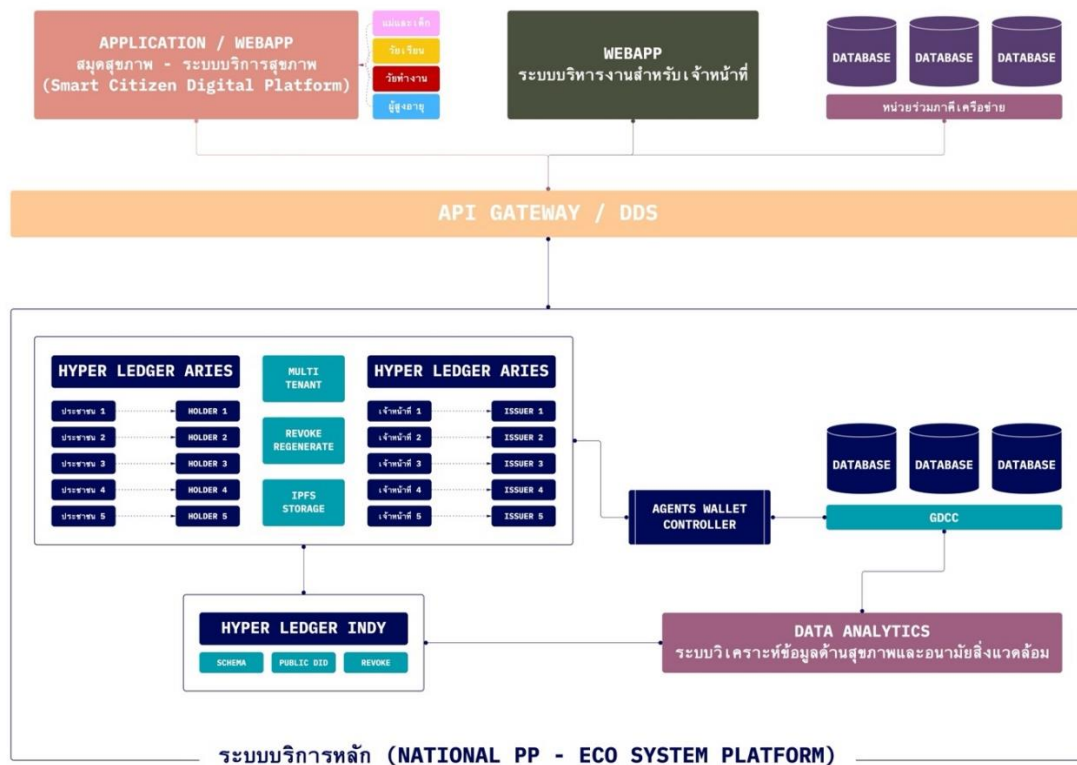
APPLICATION / WEBAPP
สมุดสุขภาพ - ระบบบริการสุขภาพ
(Smart Citizen Digital Platform)

แม่และเด็ก
วัยเรียน
วัยทำงาน
ผู้สูงอายุ

WEBAPP
ระบบบริหารงานสำหรับเจ้าหน้าที่

DATABASE
DATABASE
DATABASE
หน่วยร่วมภาคีเครือข่าย

API GATEWAY / DDS

HYPER LEDGER ARIES

ประชาชน 1
ประชาชน 2
ประชาชน 3
ประชาชน 4
ประชาชน 5

HOLDER 1
HOLDER 2
HOLDER 3
HOLDER 4
HOLDER 5

MULTI TENANT
REVOKE REGENERATE
IPFS STORAGE

HYPER LEDGER ARIES

เจ้าหน้าที่ 1
เจ้าหน้าที่ 2
เจ้าหน้าที่ 3
เจ้าหน้าที่ 4
เจ้าหน้าที่ 5

ISSUER 1
ISSUER 2
ISSUER 3
ISSUER 4
ISSUER 5

AGENTS WALLET CONTROLLER

DATABASE
DATABASE
DATABASE
GDCC

HYPER LEDGER INDY
SCHEMA
PUBLIC DID
REVOKE

DATA ANALYTICS
ระบบวิเคราะห์ข้อมูลด้านสุขภาพและอนามัยสิ่งแวดล้อม

ระบบบริการหลัก (NATIONAL PP - ECO SYSTEM PLATFORM)